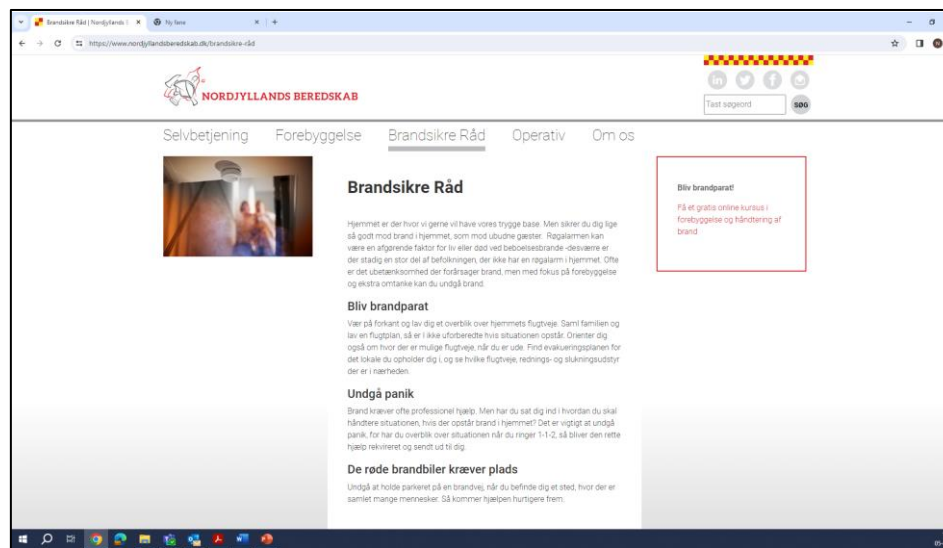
Brandsikre Råd | Nordjyllands B ×
Ny fane ×
https://www.nordjyllandsberedskab.dk/brandsikre-råd

NORDJYLLANDS BEREDSKAB

Tast søgeord
SØG

Selvbetjening Forebyggelse Brandsikre Råd Operativ Om os

Brandsikre Råd

Hjemmet er der hvor vi gerne vil have vores trygge base. Men sikrer du dig lige så godt mod brand i hjemmet, som mod ubudne gæster. Røgalarmen kan være en afgørende faktor for liv eller død ved beboelsesbrande -desværre er der stadig en stor del af befolkningen, der ikke har en røgalarm i hjemmet. Ofte er det ubetænksomhed der forårsager brand, men med fokus på forebyggelse og ekstra omtanke kan du undgå brand.

Bliv brandparat

Vær på forkant og lav dig et overblik over hjemmets flugtveje. Saml familien og lav en flugtplan, så er I ikke uforberedte hvis situationen opstår. Orienter dig også om hvor der er mulige flugtveje, når du er ude. Find evakueringsplanen for det lokale du opholder dig i, og se hvilke flugtveje, rednings- og slukningsudstyr der er i nærheden.

Undgå panik

Brand kræver ofte professionel hjælp. Men har du sat dig ind i hvordan du skal håndtere situationen, hvis der opstår brand i hjemmet? Det er vigtigt at undgå panik, for har du overblik over situationen når du ringer 1-1-2, så bliver den rette hjælp rekvireret og sendt ud til dig.

De røde brandbiler kræver plads

Undgå at holde parkeret på en brandvej, når du befinde dig et sted, hvor der er samlet mange mennesker. Så kommer hjælpen hurtigere frem.

Bliv brandparat!

På et gratis online kursus i forebyggelse og håndtering af brand